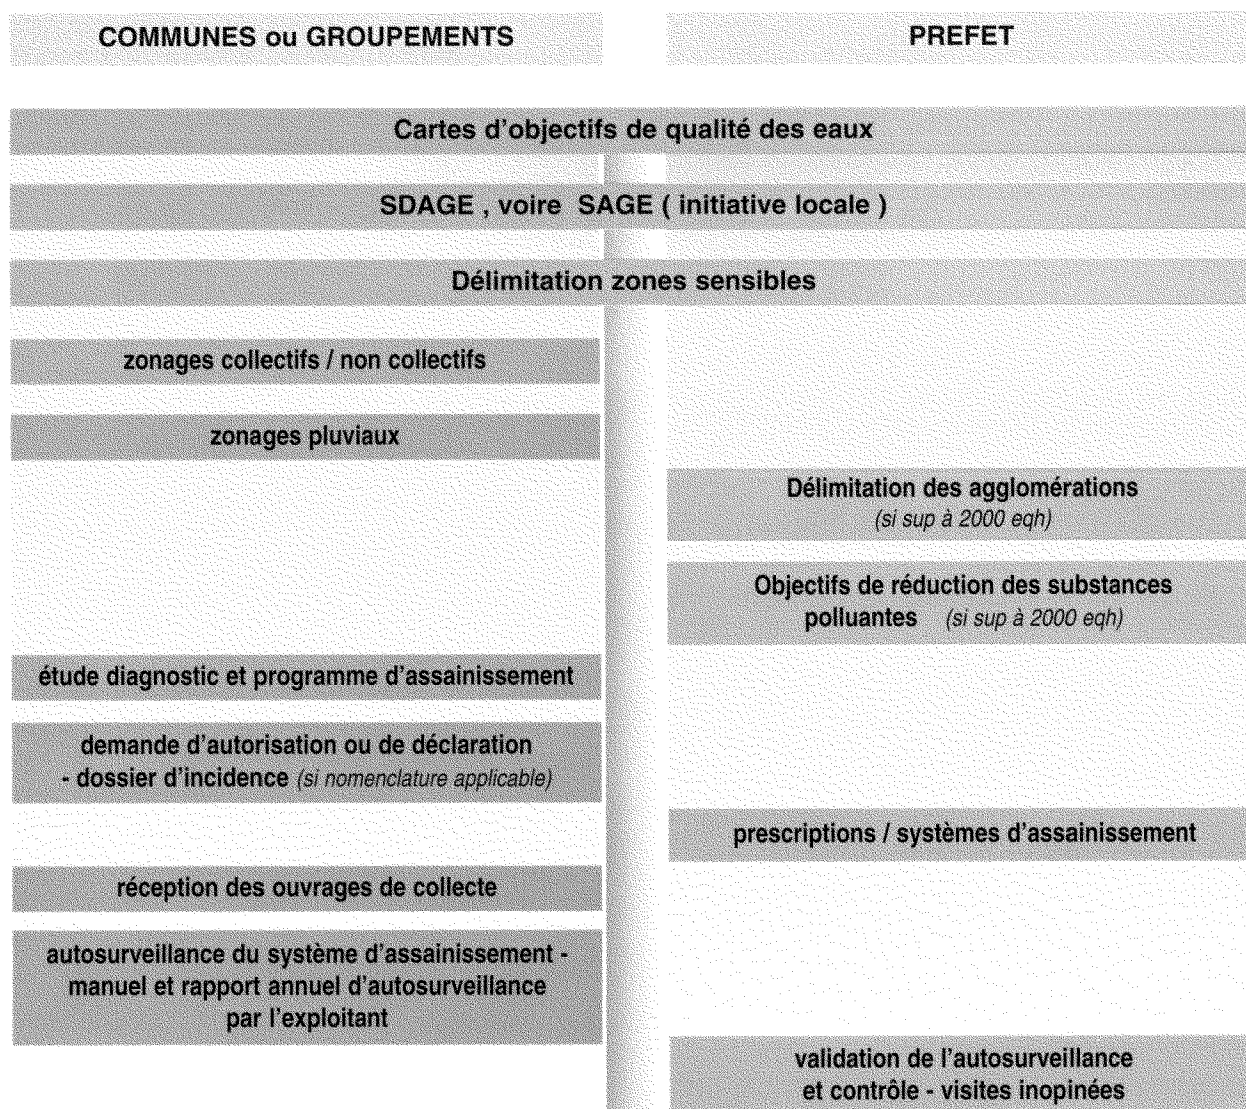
COMMUNES ou GROUPEMENTS

PREFET

Cartes d'objectifs de qualité des eaux

SDAGE , voire SAGE ( initiative locale )

Délimitation zones sensibles

zonages collectifs / non collectifs

zonages pluviaux

Délimitation des agglomérations (si sup à 2000 eqh)

Objectifs de réduction des substances polluantes (si sup à 2000 eqh)

étude diagnostic et programme d'assainissement

demande d'autorisation ou de déclaration - dossier d'incidence (si nomenclature applicable)

prescriptions / systèmes d'assainissement

réception des ouvrages de collecte

autosurveillance du système d'assainissement - manuel et rapport annuel d'autosurveillance par l'exploitant

validation de l'autosurveillance et contrôle - visites inopinées